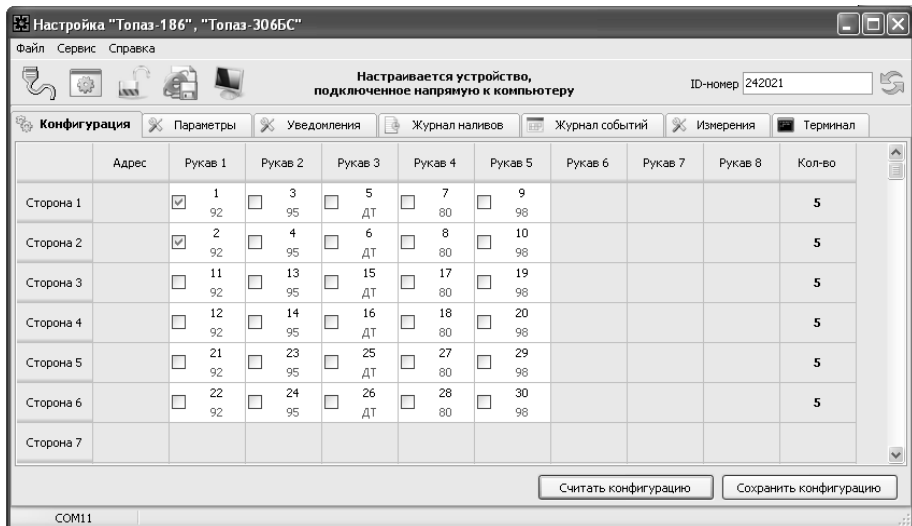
Настройка "Топаз-186", "Топаз-306БС"

Файл Сервис Справка

Настраивается устройство, подключенное напрямую к компьютеру

ID-номер 242021

Конфигурация | Параметры | Уведомления | Журнал наливов | Журнал событий | Измерения | Терминал

| | Адрес | Рукав 1 | Рукав 2 | Рукав 3 | Рукав 4 | Рукав 5 | Рукав 6 | Рукав 7 | Рукав 8 | Кол-во |
|---|---|---|---|---|---|---|---|---|---|---|
| Сторона 1 | | ☑ 1 92 | ☐ 3 95 | ☐ 5 ДТ | ☐ 7 80 | ☐ 9 98 | | | | 5 |
| Сторона 2 | | ☑ 2 92 | ☐ 4 95 | ☐ 6 ДТ | ☐ 8 80 | ☐ 10 98 | | | | 5 |
| Сторона 3 | | ☐ 11 92 | ☐ 13 95 | ☐ 15 ДТ | ☐ 17 80 | ☐ 19 98 | | | | 5 |
| Сторона 4 | | ☐ 12 92 | ☐ 14 95 | ☐ 16 ДТ | ☐ 18 80 | ☐ 20 98 | | | | 5 |
| Сторона 5 | | ☐ 21 92 | ☐ 23 95 | ☐ 25 ДТ | ☐ 27 80 | ☐ 29 98 | | | | 5 |
| Сторона 6 | | ☐ 22 92 | ☐ 24 95 | ☐ 26 ДТ | ☐ 28 80 | ☐ 30 98 | | | | 5 |
| Сторона 7 | | | | | | | | | | |

Считать конфигурацию | Сохранить конфигурацию

COM11